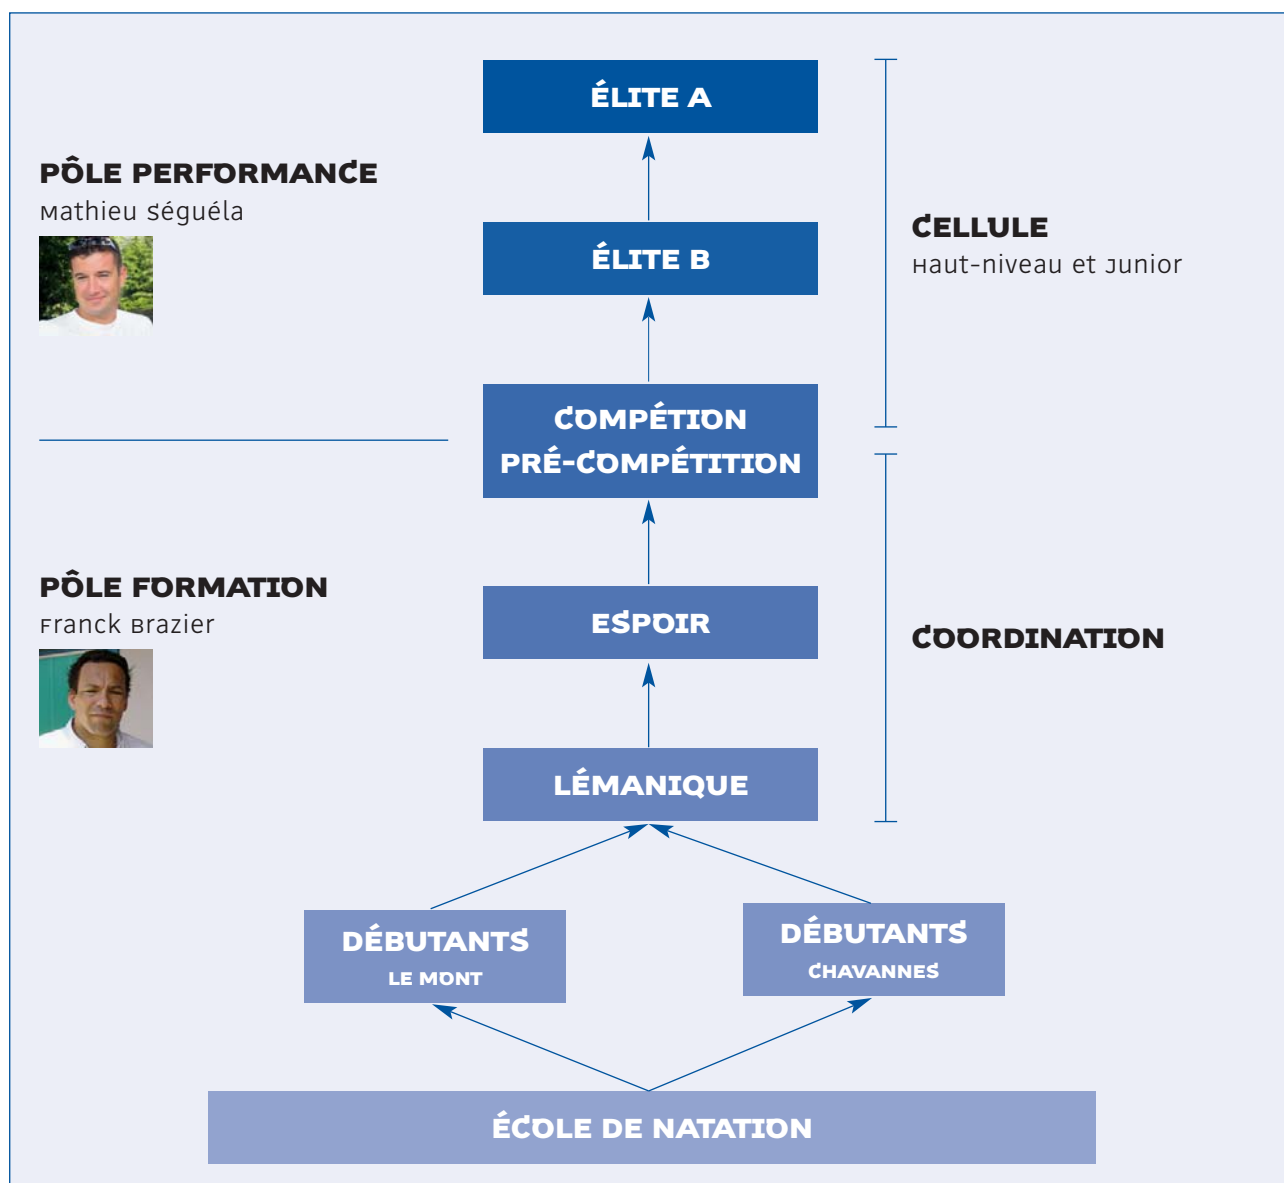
ÉLITE A

PÔLE PERFORMANCE
Mathieu Séguéla

ÉLITE B

CELLULE
Haut-niveau et Junior

COMPÉTION
PRÉ-COMPÉTITION

PÔLE FORMATION
Franck Brazier

ESPOIR

COORDINATION

LÉMANIQUE

DÉBUTANTS
LE MONT

DÉBUTANTS
CHAVANNES

ÉCOLE DE NATATION